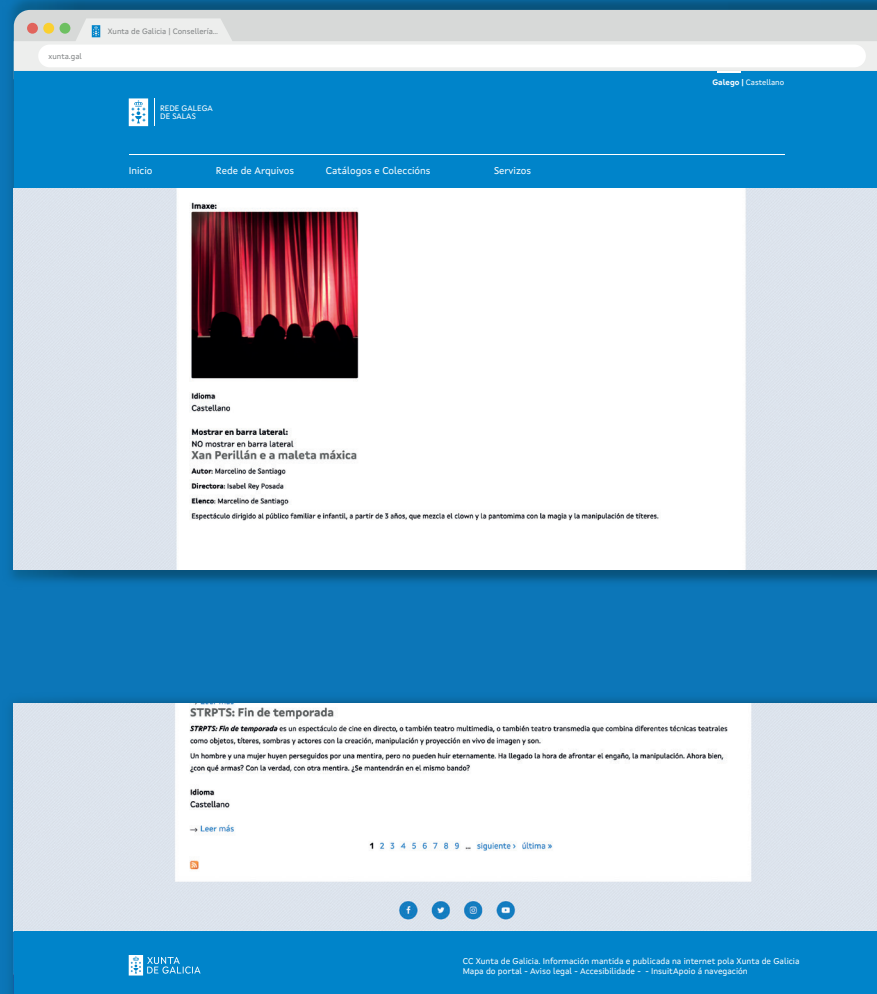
Xunta de Galicia | Consellería...

xunta.gal

Galego | Castellano

REDE GALEGA DE SALAS

Inicio Rede de Arquivos Catálogos e Coleccións Servizos

Imaxe:

Idioma
Castellano

Mostrar en barra lateral:
NO mostrar en barra lateral

Xan Perillán e a maleta máxica

Autor: Marcelino de Santiago

Directora: Isabel Rey Posada

Elenco: Marcelino de Santiago

Espectáculo dirigido al público familiar e infantil, a partir de 3 años, que mezcla el clown y la pantomima con la magia y la manipulación de títeres.

STRPTS: Fin de temporada

*STRPTS: Fin de temporada* es un espectáculo de cine en directo, o también teatro multimedia, o también teatro transmedia que combina diferentes técnicas teatrales como objetos, títeres, sombras y actores con la creación, manipulación y proyección en vivo de imagen y son.

Un hombre y una mujer huyen perseguidos por una mentira, pero no pueden huir eternamente. Ha llegado la hora de afrontar el engaño, la manipulación. Ahora bien, ¿con qué armas? Con la verdad, con otra mentira. ¿Se mantendrán en el mismo bando?

Idioma
Castellano

→ Leer más

1 2 3 4 5 6 7 8 9 … siguiente › última »

XUNTA DE GALICIA

CC Xunta de Galicia. Información mantida e publicada na internet pola Xunta de Galicia
Mapa do portal - Aviso legal - Accesibilidade - - InsuitApoio á navegación